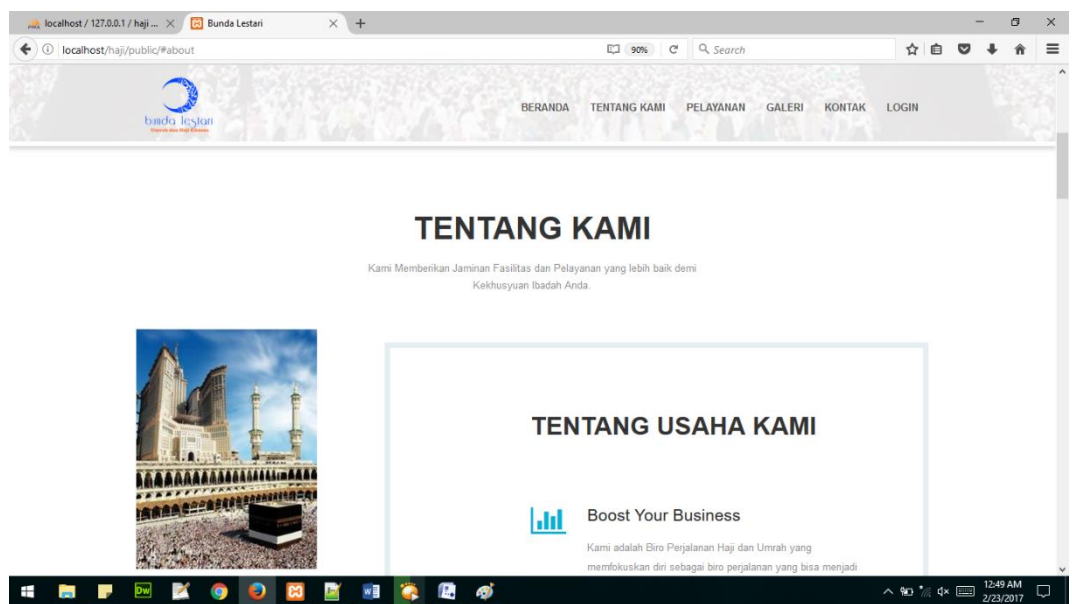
localhost / 127.0.0.1 / haji ... ×
Bunda Lestari ×
+

localhost/haji/public/#about
90%
Search

bunda lestari
Umroh dan Haji Khusus

BERANDA TENTANG KAMI PELAYANAN GALERI KONTAK LOGIN

TENTANG KAMI

Kami Memberikan Jaminan Fasilitas dan Pelayanan yang lebih baik demi Kekhusyuan Ibadah Anda.

TENTANG USAHA KAMI

Boost Your Business

Kami adalah Biro Perjalanan Haji dan Umrah yang memfokuskan diri sebagai biro perjalanan yang bisa menjadi

Dw

12:49 AM
2/23/2017